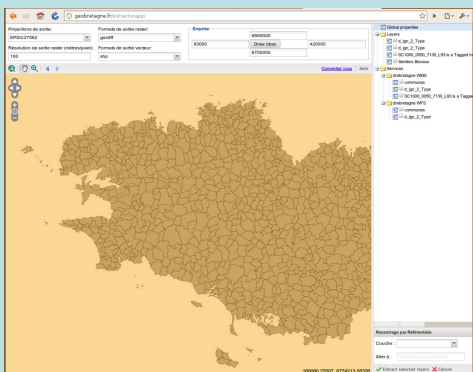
geobretagne.fr/extractorapp/

Projection de sortie:
EPSG:27562

Format de sortie raster:
geotiff

Résolution de sortie raster (mètres/pixel):
100

Format de sortie vecteur:
shp

Emprise
6900000
83000
Draw bbox
420000
6700000

Connectez vous | Aide

Global properties
Layers
d_ign_2_Type
d_ign_2_Type
SC1000_0050_7130_L93 is a Tagged Image
Sentiers littoraux
Services
drebretagne WMS
communes
d_ign_2_Type
SC1000_0050_7130_L93 is a Tagged Image
drebretagne WFS
communes
d_ign_2_Type

Recentrage par Référentiels
Couche :
Aller à :

Extract selected layers
Cancel

380080.22002, 6774213.05326